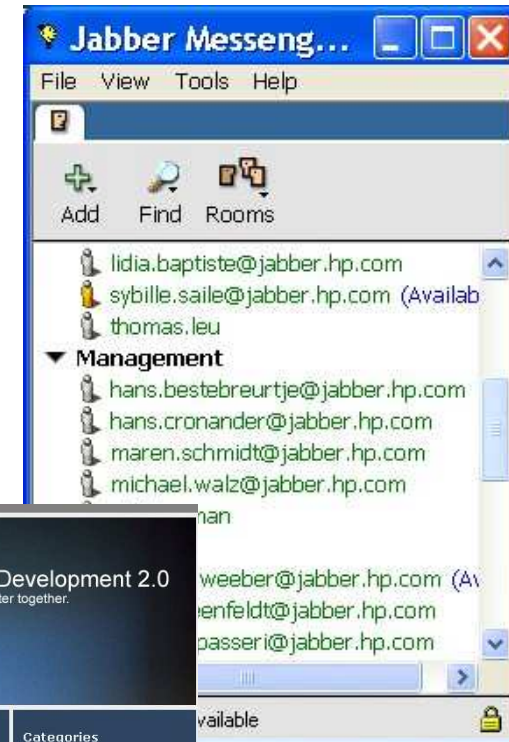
Jabber Messeng...

File View Tools Help

Add Find Rooms

lidia.baptiste@jabber.hp.com
sybille.saile@jabber.hp.com (Availab
thomas.leu

Management
hans.bestebreurtje@jabber.hp.com
hans.cronander@jabber.hp.com
maren.schmidt@jabber.hp.com
michael.walz@jabber.hp.com
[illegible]han
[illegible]weeber@jabber.hp.com (Av
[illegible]enfeldt@jabber.hp.com
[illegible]passeri@jabber.hp.com

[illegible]vailable

Development 2.0
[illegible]ter together.

Categories